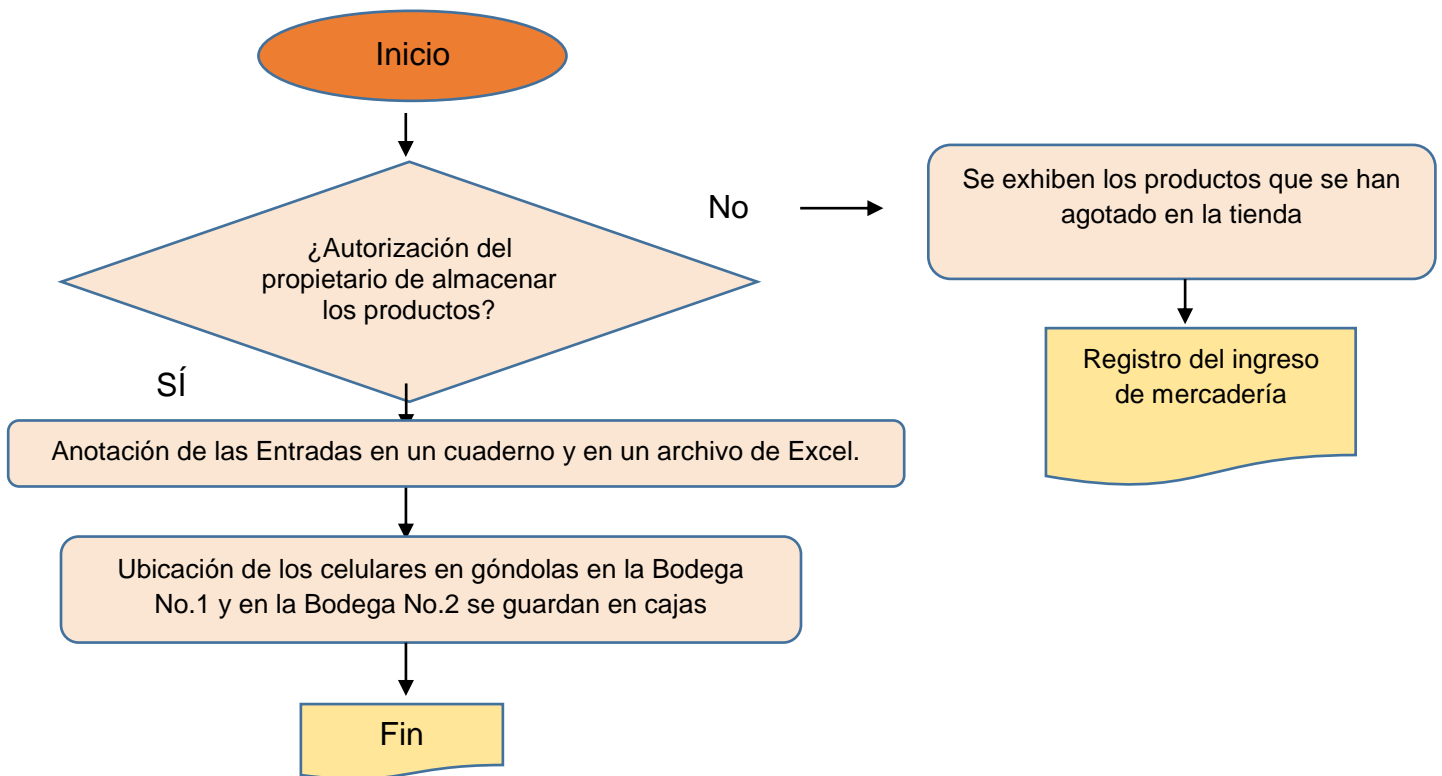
Inicio

¿Autorización del propietario de almacenar los productos?

No

Se exhiben los productos que se han agotado en la tienda

Registro del ingreso de mercadería

SÍ

Anotación de las Entradas en un cuaderno y en un archivo de Excel.

Ubicación de los celulares en góndolas en la Bodega No.1 y en la Bodega No.2 se guardan en cajas

Fin